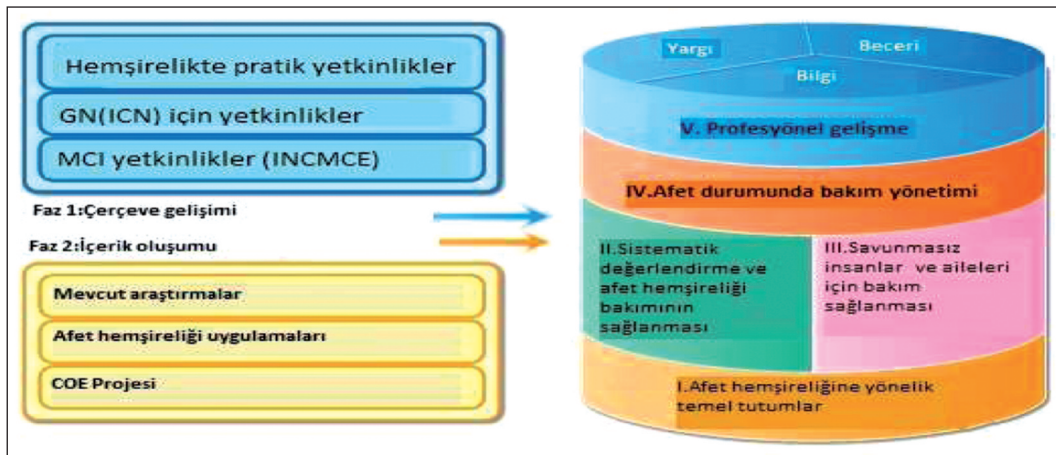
Hemşirelikte pratik yetkinlikler

GN(ICN) için yetkinlikler

MCI yetkinlikler (INCMCE)

Faz 1:Çerçeve gelişimi

Faz 2:İçerik oluşumu

Mevcut araştırmalar

Afet hemşireliği uygulamaları

COE Projesi

Yargı

Beceri

Bilgi

V. Profesyonel gelişme

IV.Afet durumunda bakım yönetimi

II.Sistematik değerlendirme ve afet hemşireliği bakımının sağlanması

III.Savunmasız insanlar ve aileleri için bakım sağlanması

I.Afet hemşireliğine yönelik temel tutumlar